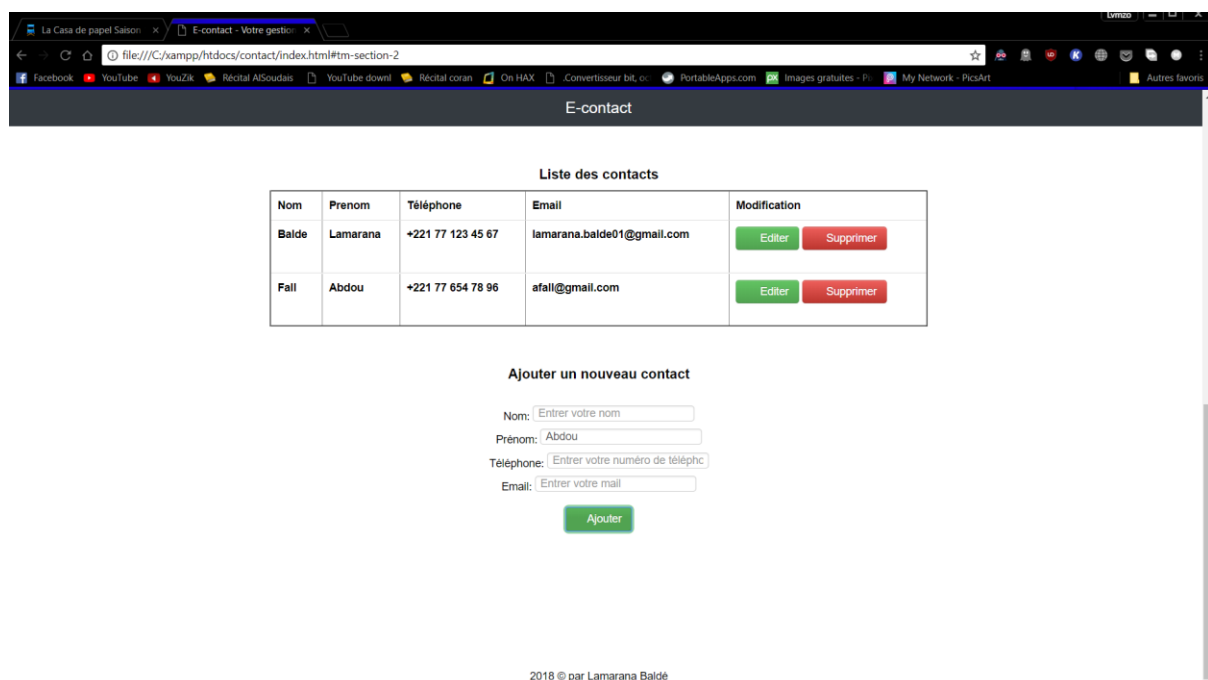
La Casa de papel Saison ×
E-contact - Votre gestion ×
Lvmzo
file:///C:/xampp/htdocs/contact/index.html#tm-section-2
Facebook YouTube YouZik Récital AlSoudais YouTube downl Récital coran On HAX Convertisseur bit, oc PortableApps.com Images gratuites - Pi My Network - PicsArt Autres favoris

E-contact

Liste des contacts

| Nom | Prenom | Téléphone | Email | Modification |
|---|---|---|---|---|
| Balde | Lamarana | +221 77 123 45 67 | lamarana.balde01@gmail.com | Editer Supprimer |
| Fall | Abdou | +221 77 654 78 96 | afall@gmail.com | Editer Supprimer |

Ajouter un nouveau contact

Nom: Entrer votre nom
Prénom: Abdou
Téléphone: Entrer votre numéro de téléphc
Email: Entrer votre mail
Ajouter

2018 © par Lamarana Baldé